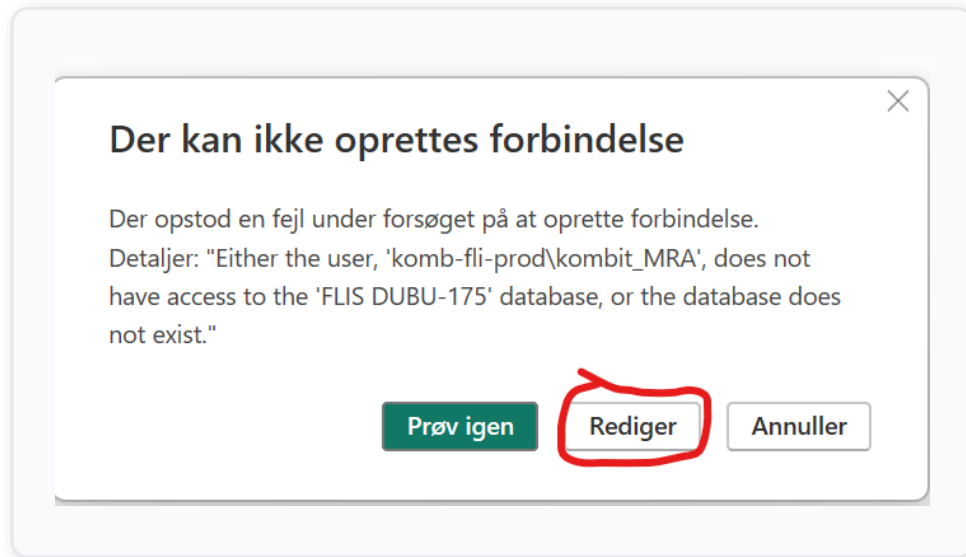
Der kan ikke oprettes forbindelse

Der opstod en fejl under forsøget på at oprette forbindelse. Detaljer: "Either the user, 'komb-fli-prod\kombit_MRA', does not have access to the 'FLIS DUBU-175' database, or the database does not exist."

Prøv igen

Rediger

Annuller